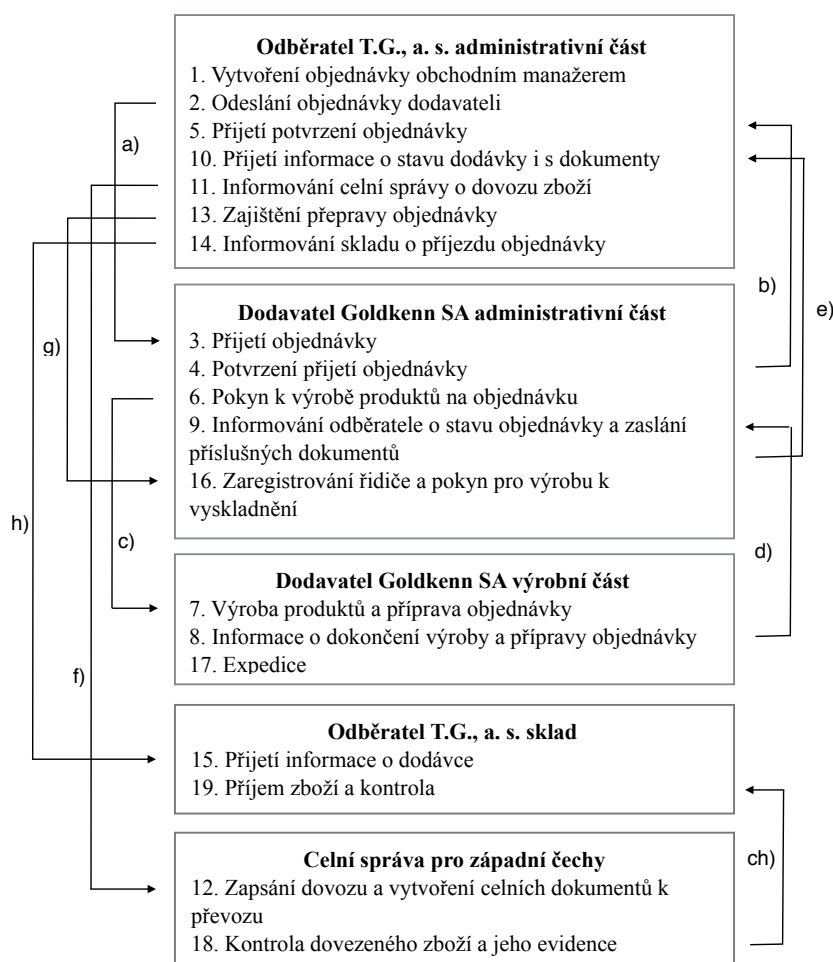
**Odběratel T.G., a. s. administrativní část**
1. Vytvoření objednávky obchodním manažerem
2. Odeslání objednávky dodavateli
5. Přijetí potvrzení objednávky
10. Přijetí informace o stavu dodávky i s dokumenty
11. Informování celní správy o dovozu zboží
13. Zajištění přepravy objednávky
14. Informování skladu o příjezdu objednávky

a)

b)

e)

**Dodavatel Goldkenn SA administrativní část**
3. Přijetí objednávky
4. Potvrzení přijetí objednávky
6. Pokyn k výrobě produktů na objednávku
9. Informování odběratele o stavu objednávky a zaslání příslušných dokumentů
16. Zaregistrování řidiče a pokyn pro výrobu k vyskladnění

g)

h)

c)

d)

**Dodavatel Goldkenn SA výrobní část**
7. Výroba produktů a příprava objednávky
8. Informace o dokončení výroby a přípravy objednávky
17. Expedice

f)

**Odběratel T.G., a. s. sklad**
15. Přijetí informace o dodávce
19. Příjem zboží a kontrola

ch)

**Celní správa pro západní čechy**
12. Zapsání dovozu a vytvoření celních dokumentů k převozu
18. Kontrola dovezeného zboží a jeho evidence